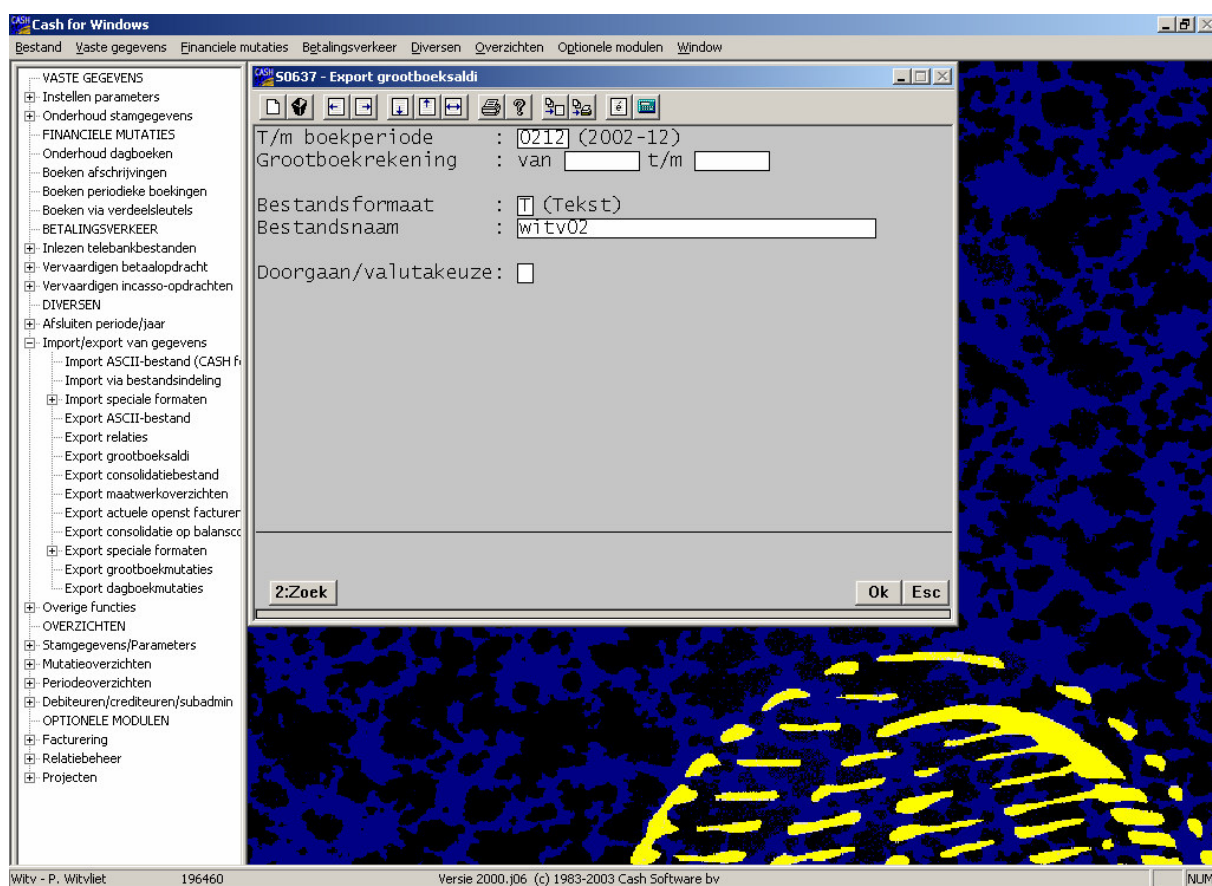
CASH Cash for Windows

Bestand Vaste gegevens Financiele mutaties Betalingsverkeer Diversen Overzichten Optionele modulen Window

VASTE GEGEVENS
Instellen parameters
Onderhoud stamgegevens
FINANCIELE MUTATIES
Onderhoud dagboeken
Boeken afschrijvingen
Boeken periodieke boekingen
Boeken via verdeelsleutels
BETALINGSVERKEER
Inlezen telebankbestanden
Vervaardigen betaalopdracht
Vervaardigen incasso-opdrachten
DIVERSEN
Afsluiten periode/jaar
Import/export van gegevens
Import ASCII-bestand (CASH f
Import via bestandsindeling
Import speciale formaten
Export ASCII-bestand
Export relaties
Export grootboeksaldi
Export consolidatiebestand
Export maatwerkoverzichten
Export actuele openst facturer
Export consolidatie op balansco
Export speciale formaten
Export grootboekmutaties
Export dagboekmutaties
Overige functies
OVERZICHTEN
Stamgegevens/Parameters
Mutatieoverzichten
Periodeoverzichten
Debiteuren/crediteuren/subadmin
OPTIONELE MODULEN
Facturering
Relatiebeheer
Projecten

CASH S0637 - Export grootboeksaldi

T/m boekperiode : 0212 (2002-12)
Grootboekrekening : van t/m

Bestandsformaat : T (Tekst)
Bestandsnaam : witv02

Doorgaan/valutakeuze:

2:Zoek
Ok Esc

Witv - P. Witvliet 196460 Versie 2000.j06 (c) 1983-2003 Cash Software bv NUM